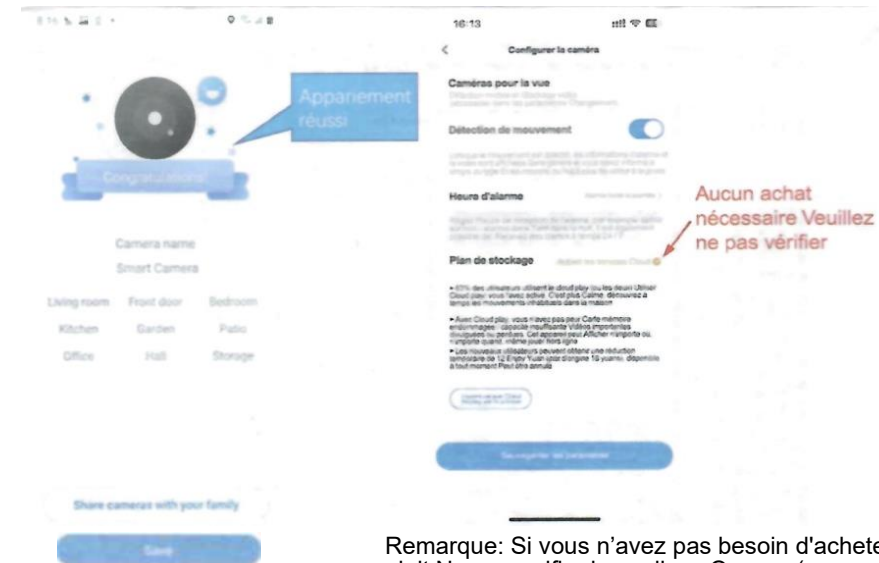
Appariement réussi

Congratulations!

Camera name

Smart Camera

Living room
Front door
Bedroom
Kitchen
Garden
Patio
Office
Hall
Storage

Share cameras with your family

Save

16:13

Configurer la caméra

Caméras pour la vue

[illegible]

Détection de mouvement

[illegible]

Heure d'alarme

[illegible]

Plan de stockage

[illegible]

• 85% des utilisateurs utilisent le cloud play (ou les deux) Utiliser Cloud play: vous l'avez activé. C'est plus Calme, découvrez à temps les mouvements inhabituels dans la maison

• Avec Cloud play, vous n'avez pas pour Carte mémoire endommagée : capacité insuffisante Vidéos importantes divulguées ou perdues. Cet appareil peut Afficher n'importe où, n'importe quand, même jouer hors ligne

• Les nouveaux utilisateurs peuvent obtenir une réduction temporaire de 12 E n/v Yuan (prix d'origine 15 yuans), disponible à tout moment Peut être annulé

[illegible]

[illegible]

Aucun achat nécessaire Veuillez ne pas vérifier

Remarque: Si vous n'avez pas besoin d'achete
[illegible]